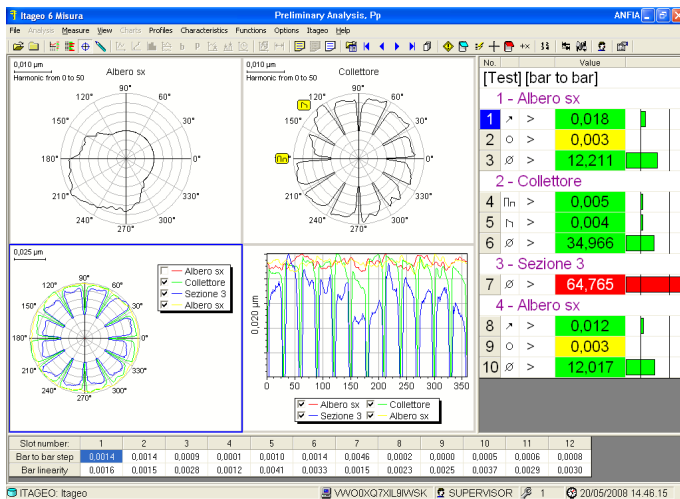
Itageo 6 Misura
Preliminary Analysis, Pp
ANFIA

File Analysis Measure View Charts Profiles Characteristics Functions Options Itageo Help

0,010 µm
Harmonic from 0 to 50
Albero sx
90°
60°
30°
0°
330°
300°
270°
240°
210°
180°
150°
120°

0,010 µm
Harmonic from 0 to 50
Collettore
90°
60°
30°
0°
330°
300°
270°
240°
210°
180°
150°
120°

0,025 µm
90°
60°
30°
0°
330°
300°
270°
240°
210°
180°
150°
120°

Albero sx
Collettore
Sezione 3
Albero sx

0,020 µm
0 50 100 150 200 250 300 350

Albero sx
Collettore
Sezione 3
Albero sx

| No. | | | Value |
|---|---|---|---|
| [Test] [bar to bar] | | | |
| 1 - Albero sx | | | |
| 1 | ↗ | > | 0,018 |
| 2 | ○ | > | 0,003 |
| 3 | ⌀ | > | 12,211 |
| 2 - Collettore | | | |
| 4 | ⊓ | > | 0,005 |
| 5 | ⊓ | > | 0,004 |
| 6 | ⌀ | > | 34,966 |
| 3 - Sezione 3 | | | |
| 7 | ⌀ | > | 64,765 |
| 4 - Albero sx | | | |
| 8 | ↗ | > | 0,012 |
| 9 | ○ | > | 0,003 |
| 10 | ⌀ | > | 12,017 |

| Slot number: | 1 | 2 | 3 | 4 | 5 | 6 | 7 | 8 | 9 | 10 | 11 | 12 |
|---|---|---|---|---|---|---|---|---|---|---|---|---|
| Bar to bar step | 0,0014 | 0,0014 | 0,0009 | 0,0001 | 0,0010 | 0,0014 | 0,0046 | 0,0002 | 0,0000 | 0,0005 | 0,0006 | 0,0008 |
| Bar linearity | 0,0016 | 0,0015 | 0,0028 | 0,0012 | 0,0041 | 0,0033 | 0,0015 | 0,0023 | 0,0025 | 0,0037 | 0,0029 | 0,0030 |

ITAGEO: Itageo   VWO0XQ7XIL9IWSK   SUPERVISOR   1   20/05/2008 14.46.15